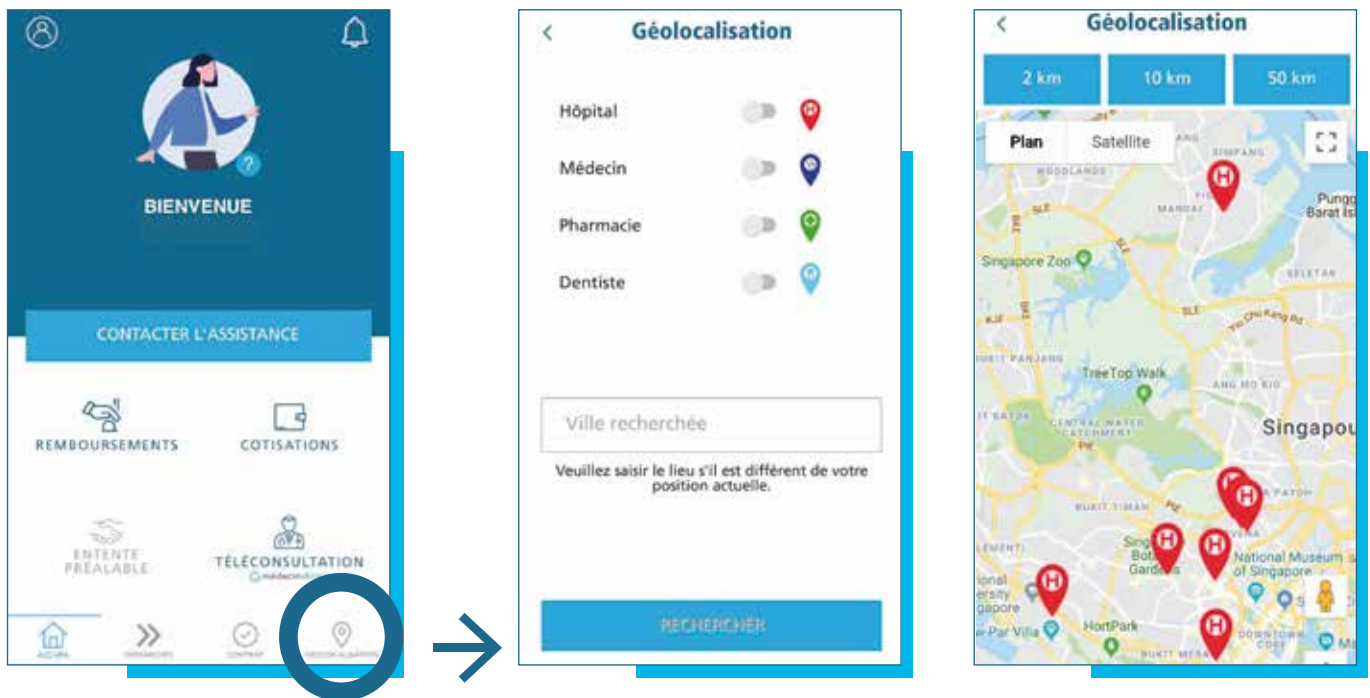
BIENVENUE

CONTACTER L'ASSISTANCE

REMBOURSEMENTS

COTISATIONS

ENTENTE PRÉALABLE

TÉLÉCONSULTATION

médecindirect

ACCUEIL

DEMANDES

CONTRAT

GÉOLOCALISATION

<

Géolocalisation

Hôpital

Médecin

Pharmacie

Dentiste

Ville recherchée

Veuillez saisir le lieu s'il est différent de votre position actuelle.

RECHERCHER

<

Géolocalisation

2 km

10 km

50 km

Plan

Satellite

SIMPANG

WOODLANDS

MANDAI

Punggol Barat Island

SLE

Singapore Zoo

SELETAR

BKE

SLE

Yio Chu Kang Rd

BUKIT PANJANG

TreeTop Walk

ANG MO KIO

BUKIT BATOK

CENTRAL WATER CATCHMENT

Singapore

PIE

BUKIT TIMAH

PIE

TOA PAYOH

Singapore Botanic Gardens

National Museum of Singapore

ELEMENTI

National University of Singapore

HortPark

Labrador Park Villa

DOWNTOWN CORE

BUKIT MERAH